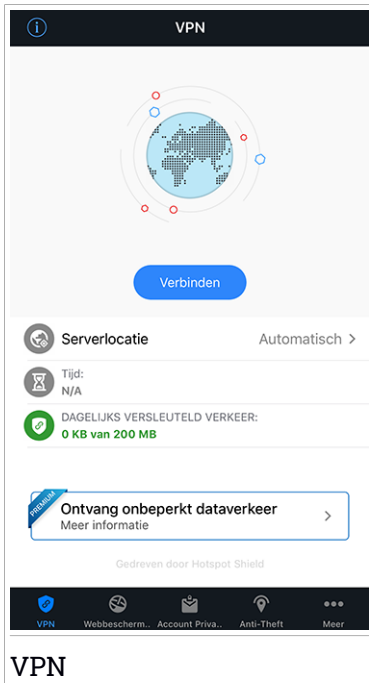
VPN

Verbinden

Serverlocatie
Automatisch >

Tijd:
N/A

DAGELIJKS VERSLEUTELD VERKEER:
0 KB van 200 MB

PREMIUM
Ontvang onbeperkt dataverkeer
Meer informatie
>

Gedreven door Hotspot Shield

VPN
Webbescherm..
Account Priva..
Anti-Theft
Meer

VPN